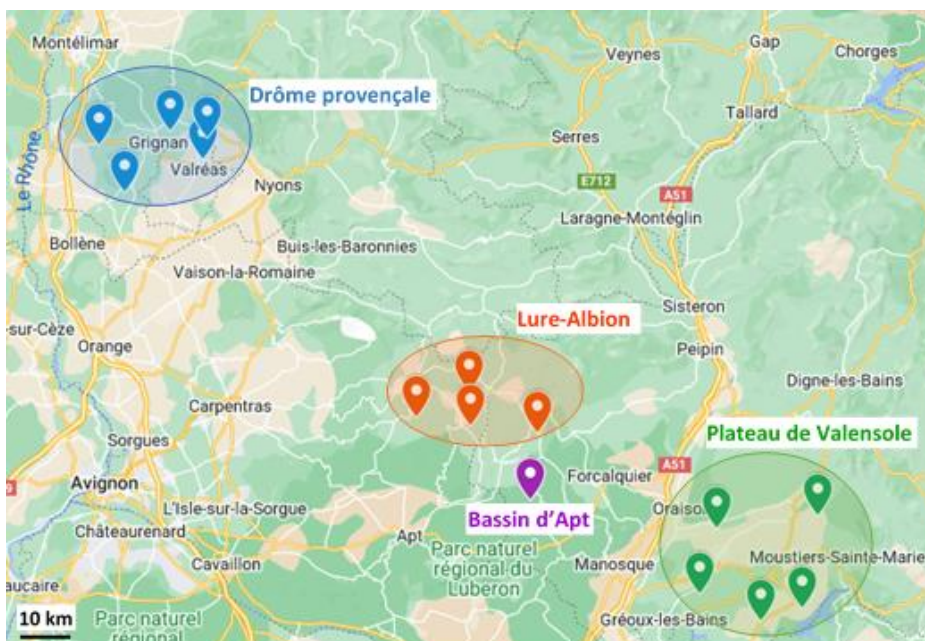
Montélimar
Drôme provençale
Grignan
Valréas
Le Rhône
Nyons
Veynes
Gap
Chorges
Tallard
Serres
E712
A51
Laragne-Montéglin
Bollène
Buis-les-Baronnies
Vaison-la-Romaine
Sisteron
-sur-Cèze
Lure-Albion
Orange
Peipin
Digne-les-Bains
Carpentras
Plateau de Valensole
Sorgues
Forcalquier
A51
Avignon
L'Isle-sur-la-Sorgue
Bassin d'Apt
Oraiso
Châteaurenard
Apt
Parc naturel régional du Luberon
Moustiers-Sainte-Marie
Cavaillon
Manosque
aucaire
10 km
Parc naturel régional
Gréoux-les-Bains